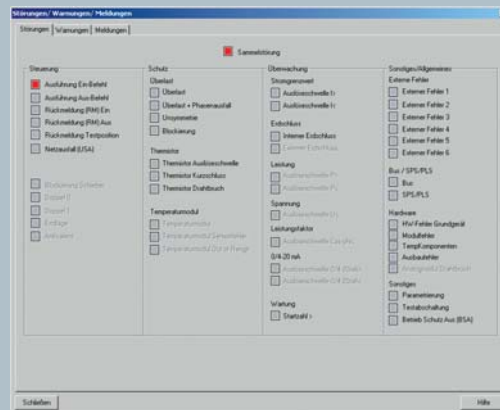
Störungen/ Warnungen/ Meldungen

Störungen | Warnungen | Meldungen

Sammelstörung

Steuerung
Ausführung Ein-Befehl
Ausführung Aus-Befehl
Rückmeldung (RM) Ein
Rückmeldung (RM) Aus
Rückmeldung Testposition
Netzausfall (USA)

Blockierung Schieber
Doppel 0
Doppel 1
Endlage
Antivalenz

Schutz
Überlast
Überlast
Überlast + Phasenausfall
Unsymmetrie
Blockierung

Thermistor
Thermistor Auslöseschwelle
Thermistor Kurzschluss
Thermistor Drahtbruch

Temperaturmodul
Temperaturmodul
Temperaturmodul Sensorfehler
Temperaturmodul Out of Range

Überwachung
Strangrenzwert
Auslöseschwelle I>
Auslöseschwelle I<

Erdschluss
Interner Erdschluss
Externer Erdschluss

Leistung
Auslöseschwelle P>
Auslöseschwelle P<

Spannung
Auslöseschwelle U<

Leistungsfaktor
Auslöseschwelle Cos phi<

0/4-20 mA
Auslöseschwelle 0/4-20mA>
Auslöseschwelle 0/4-20mA<

Wartung
Startzahl >

Sonstiges/Allgemeines
Externe Fehler
Externer Fehler 1
Externer Fehler 2
Externer Fehler 3
Externer Fehler 4
Externer Fehler 5
Externer Fehler 6

Bus / SPS/PLS
Bus
SPS/PLS

Hardware
HW-Fehler Grundgerät
Modulfehler
TempKomponenten
Ausbaufehler
Analogmodul Drahtbruch

Sonstiges
Parametrierung
Testabschaltung
Betrieb Schutz Aus (BSA)

Schließen

Hilfe